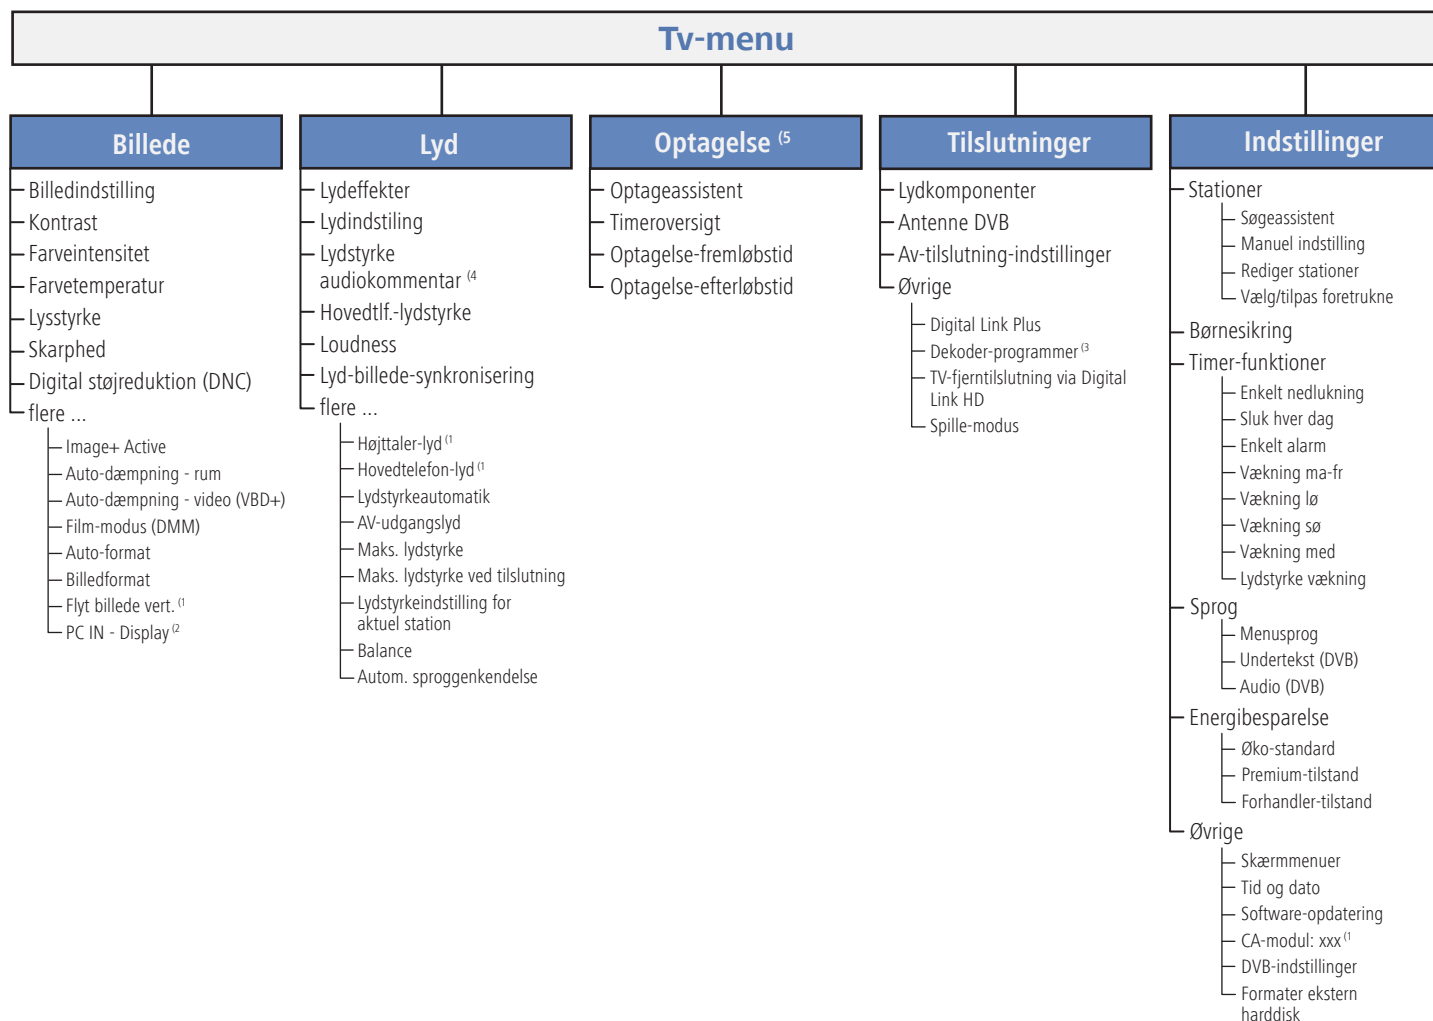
Tv-menu

Billede
Billedindstilling
Kontrast
Farveintensitet
Farvetemperatur
Lysstyrke
Skarphed
Digital støjreduktion (DNC)
flere ...
Image+ Active
Auto-dæmpning - rum
Auto-dæmpning - video (VBD+)
Film-modus (DMM)
Auto-format
Billedformat
Flyt billede vert. $^{(1}$
PC IN - Display $^{(2}$

Lyd
Lydeffekter
Lydindstiling
Lydstyrke audiokommentar $^{(4}$
Hovedtlf.-lydstyrke
Loudness
Lyd-billede-synkronisering
flere ...
Højttaler-lyd $^{(1}$
Hovedtelefon-lyd $^{(1}$
Lydstyrkeautomatik
AV-udgangslyd
Maks. lydstyrke
Maks. lydstyrke ved tilslutning
Lydstyrkeindstilling for aktuel station
Balance
Autom. sproggenkendelse

Optagelse $^{(5}$
Optageassistent
Timeroversigt
Optagelse-fremløbstid
Optagelse-efterløbstid

Tilslutninger
Lydkomponenter
Antenne DVB
Av-tilslutning-indstillinger
Øvrige
Digital Link Plus
Dekoder-programmer $^{(3}$
TV-fjerntilslutning via Digital Link HD
Spille-modus

Indstillinger
Stationer
Søgeassistent
Manuel indstilling
Rediger stationer
Vælg/tilpas foretrukne
Børnesikring
Timer-funktioner
Enkelt nedlukning
Sluk hver dag
Enkelt alarm
Vækning ma-fr
Vækning lø
Vækning sø
Vækning med
Lydstyrke vækning
Sprog
Menusprog
Undertekst (DVB)
Audio (DVB)
Energibesparelse
Øko-standard
Premium-tilstand
Forhandler-tilstand
Øvrige
Skærmmenuer
Tid og dato
Software-opdatering
CA-modul: xxx $^{(1}$
DVB-indstillinger
Formater ekstern harddisk